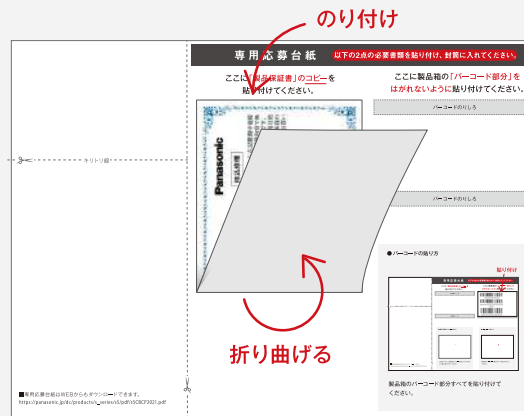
のり付け

専用応募台紙 以下の2点の必要書類を貼り付け、封書に入れてください。

ここに「製品保証書」のコピーを貼り付けてください。

ここに製品箱の「バーコード部分」をはがれないように貼り付けてください。

バーコードのりしろ

バーコードのりしろ

キリトリ線

Panasonic

折り曲げる

● バーコードの貼り方

貼り付け

製品箱のバーコード部分すべてを貼り付けてください。

■専用応募台紙は対応WEBからもダウンロードできます。
https://panasonic.jp/dc/products/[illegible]_series/s5/pdf/s5CBCP2021.pdf